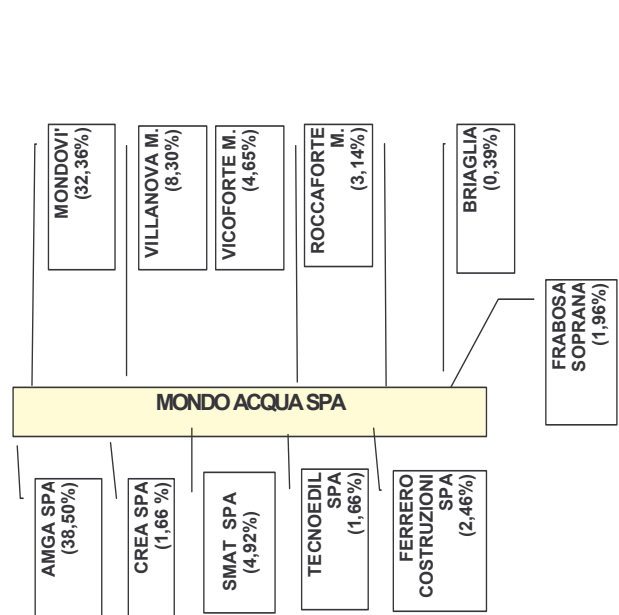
MONDOVI' (32,36%)

VILLANOVA M. (8,30%)

VICOFORTE M. (4,65%)

ROCCAFORTE M. (3,14%)

BRIAGLIA (0,39%)

FRABOSA SOPRANA (1,96%)

MONDO ACQUA SPA

AMGA SPA (38,50%)

CREA SPA (1,66 %)

SMAT SPA (4,92%)

TECNOEDIL SPA (1,66%)

FERRERO COSTRUZIONI SPA (2,46%)